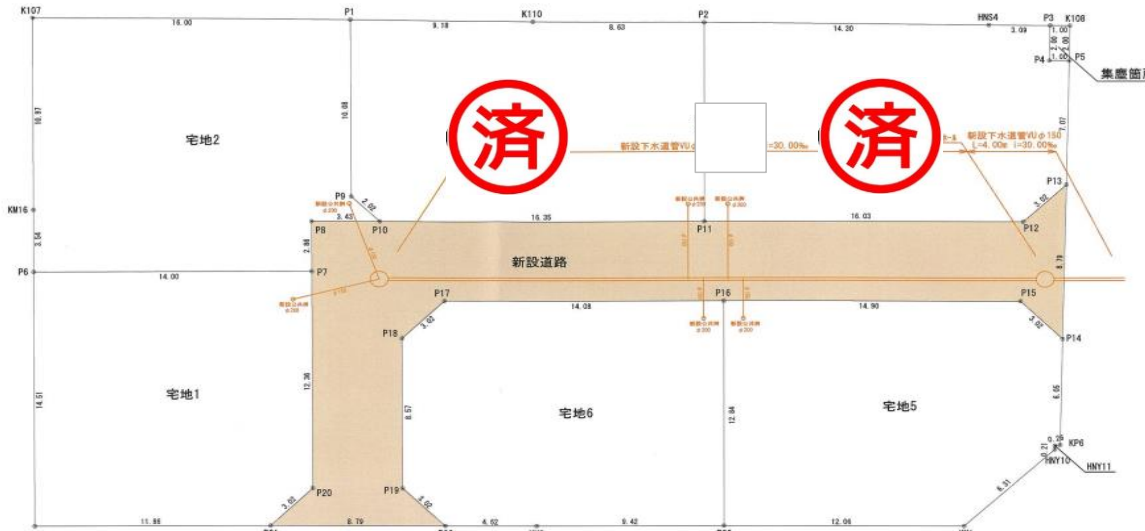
K107
16.00
P1
9.18
K110
8.63
P2
14.30
HNS4
3.09
P3
K108
1.00
2.00
2.00
1.00
P4
P5
集塵箇
10.97
10.08
宅地2
済
新設下水道管VU
=30.00‰
済
新設下水道管VU φ150
L=4.00m i=30.00‰
11.07
P13
P9
3.02
3.43
KM16
3.04
P8
P10
16.35
P11
16.03
3.02
P12
2.86
新設道路
P6
14.00
P7
8.79
P17
P16
P15
14.08
14.90
P18
3.02
3.02
P14
12.36
宅地1
14.51
8.57
宅地6
12.84
宅地5
6.05
0.26
0.21
KP6
HNY10
HNY11
P20
P19
3.02
3.02
6.31
11.86
8.79
4.62
9.42
12.06